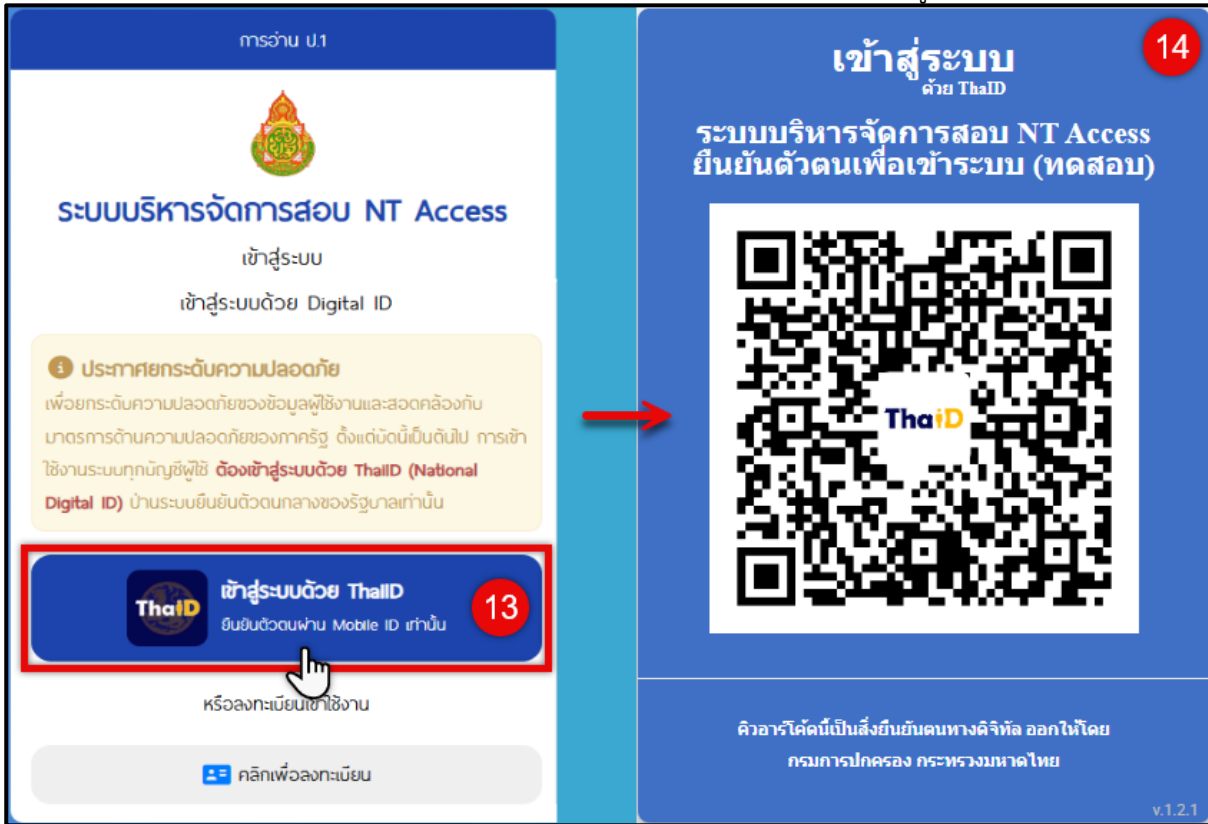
การอ่าน ป.1

ระบบบริหารจัดการสอบ NT Access

เข้าสู่ระบบ

เข้าสู่ระบบด้วย Digital ID

ประกาศยกระดับความปลอดภัย

เพื่อยกระดับความปลอดภัยของข้อมูลผู้ใช้งานและสอดคล้องกับมาตรการด้านความปลอดภัยของภาครัฐ ตั้งแต่บัดนี้เป็นต้นไป การเข้าใช้งานระบบทุกบัญชีผู้ใช้ ต้องเข้าสู่ระบบด้วย ThaiID (National Digital ID) ผ่านระบบยืนยันตัวตนกลางของรัฐบาลเท่านั้น

ThaiD

เข้าสู่ระบบด้วย ThaiID

ยืนยันตัวตนผ่าน Mobile ID เท่านั้น

13

หรือลงทะเบียนเข้าใช้งาน

คลิกเพื่อลงทะเบียน

เข้าสู่ระบบ

ด้วย ThaID

14

ระบบบริหารจัดการสอบ NT Access
ยืนยันตัวตนเพื่อเข้าระบบ (ทดสอบ)

ThaiD

คิวอาร์โค้ดนี้เป็นสิ่งยืนยันตนทางดิจิทัล ออกให้โดย
กรมการปกครอง กระทรวงมหาดไทย

v.1.2.1